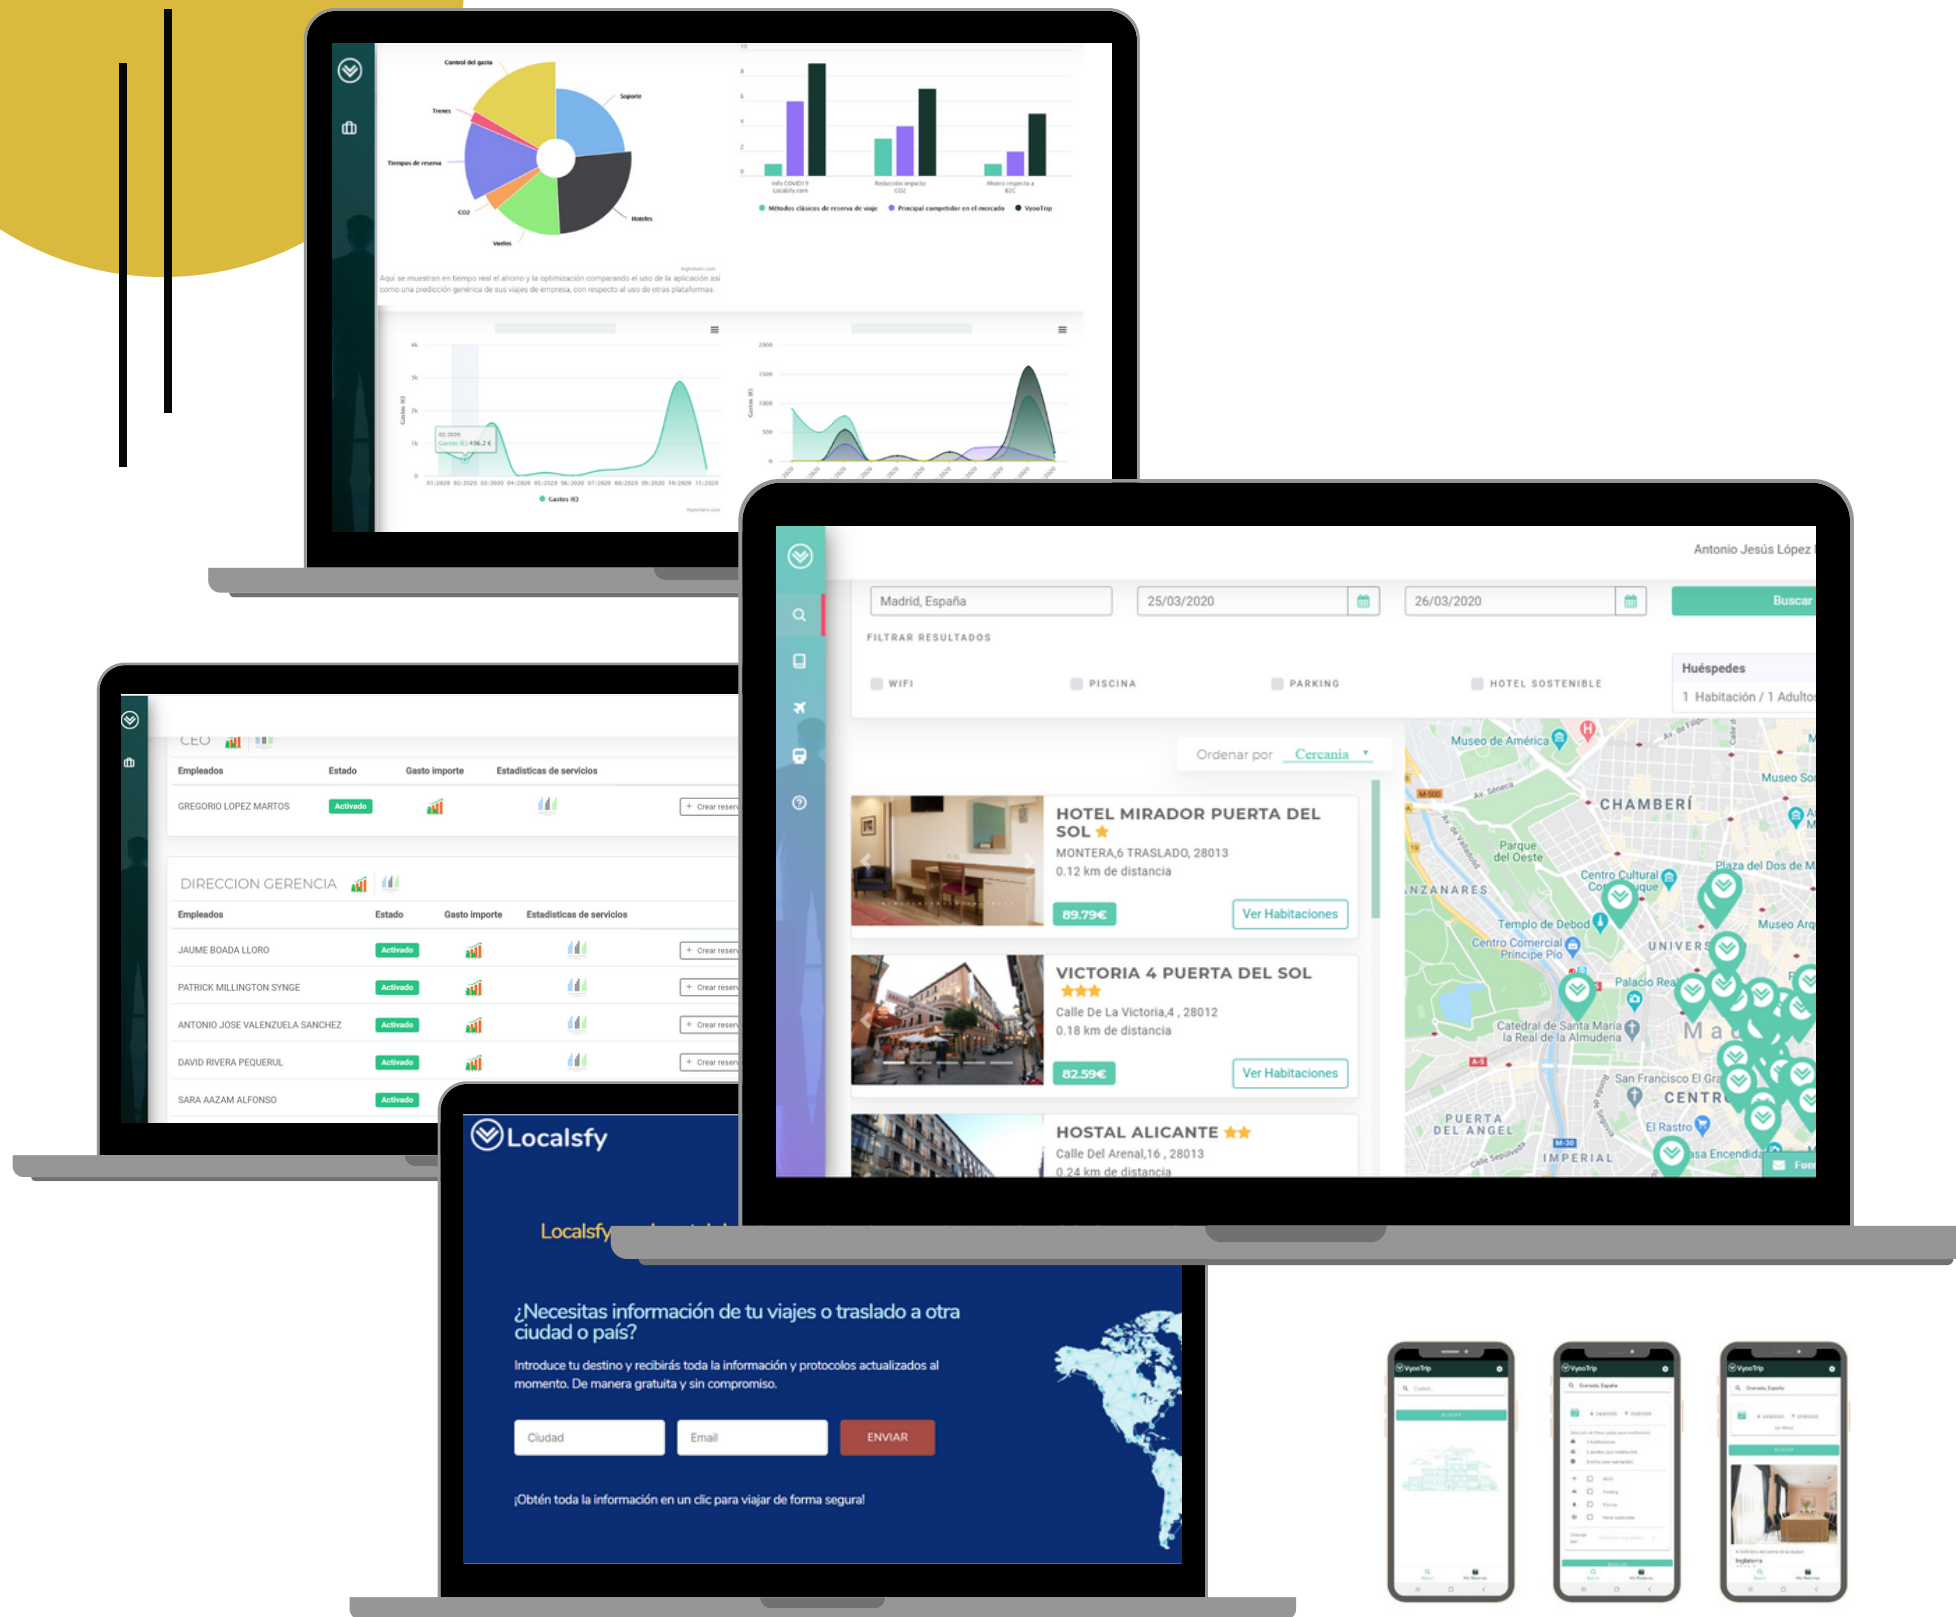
Control del gasto
Soporte
Trenes
Tiempos de reserva
CO2
Vuelos
Hoteles

Info COVID19 Localsfy.com
Reducción impacto CO2
Ahorro respecto a B2C

Métodos clásicos de reserva de viaje
Principal competidor en el mercado
VyooTrip

Aquí se muestran en tiempo real el ahorro y la optimización comparando el uso de la aplicación así como una predicción genérica de sus viajes de empresa, con respecto al uso de otras plataformas.

Gastos (€)

Antonio Jesús López

Madrid, España
25/03/2020
26/03/2020
Buscar

FILTRAR RESULTADOS
WIFI
PISCINA
PARKING
HOTEL SOSTENIBLE

Huéspedes
1 Habitación / 1 Adulto

Ordenar por Cercanía

HOTEL MIRADOR PUERTA DEL SOL ★
MONTERA,6 TRASLADO, 28013
0.12 km de distancia
89.79€
Ver Habitaciones

VICTORIA 4 PUERTA DEL SOL ★★★
Calle De La Victoria,4 , 28012
0.18 km de distancia
82.59€
Ver Habitaciones

HOSTAL ALICANTE ★★
Calle Del Arenal,16 , 28013
0.24 km de distancia

Museo de América
CHAMBERÍ
Parque del Oeste
Centro Cultural Conde Duque
Plaza del Dos de Mayo
Templo de Debod
Centro Comercial Príncipe Pío
Palacio Real
Catedral de Santa María la Real de la Almudena
San Francisco El Grande
PUERTA DEL ANGEL
El Rastro
IMPERIAL
CENTRO

CEO
Empleados | Estado | Gasto importe | Estadísticas de servicios
GREGORIO LOPEZ MARTOS | Activado | + Crear reserva

DIRECCION GERENCIA
Empleados | Estado | Gasto importe | Estadísticas de servicios
JAUME BOADA LLORO | Activado | + Crear reserva
PATRICK MILLINGTON SYNGE | Activado | + Crear reserva
ANTONIO JOSE VALENZUELA SANCHEZ | Activado | + Crear reserva
DAVID RIVERA PEQUERUL | Activado | + Crear reserva
SARA AAZAM ALFONSO | Activado

Localsfy
Localsfy

¿Necesitas información de tu viajes o traslado a otra ciudad o país?
Introduce tu destino y recibirás toda la información y protocolos actualizados al momento. De manera gratuita y sin compromiso.
Ciudad
Email
ENVIAR
¡Obtén toda la información en un clic para viajar de forma segura!

VyooTrip
VyooTrip
VyooTrip